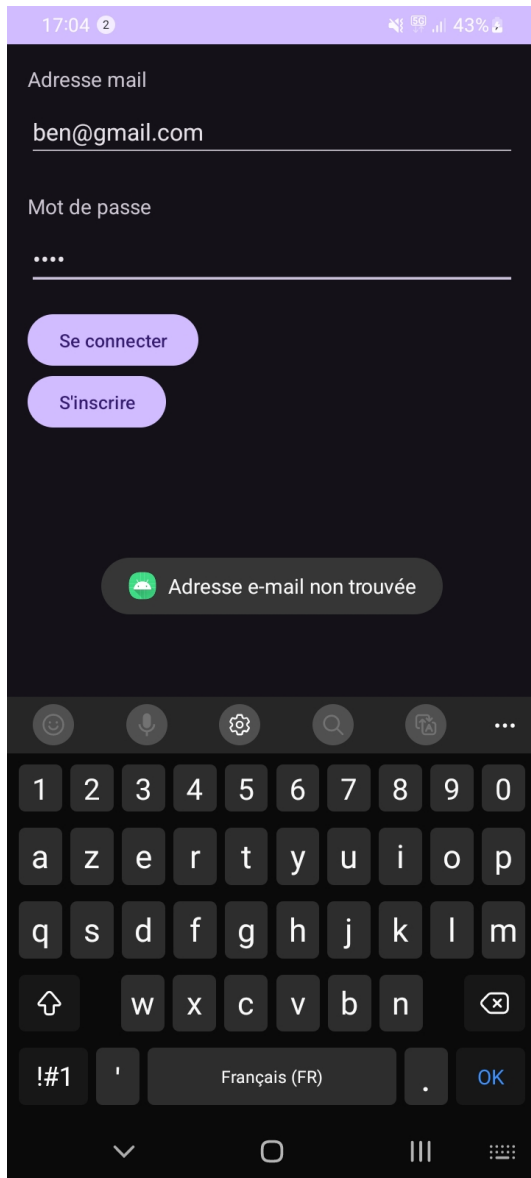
17:04 2 43%

Adresse mail

ben@gmail.com

Mot de passe

••••

Se connecter

S'inscrire

Adresse e-mail non trouvée

...

1 2 3 4 5 6 7 8 9 0

a z e r t y u i o p

q s d f g h j k l m

w x c v b n

!#1 ' Français (FR) . OK